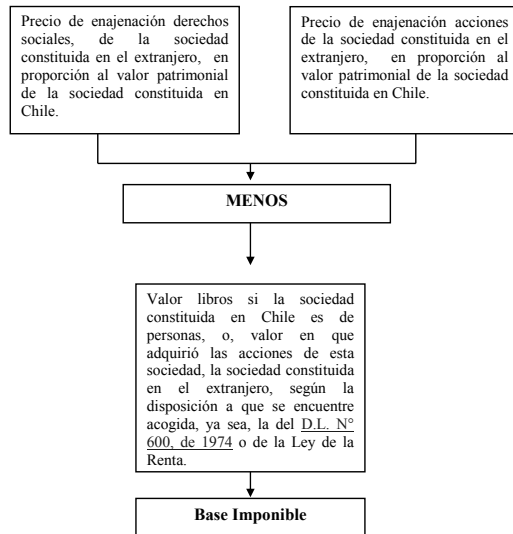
Precio de enajenación derechos sociales, de la sociedad constituida en el extranjero, en proporción al valor patrimonial de la sociedad constituida en Chile.

Precio de enajenación acciones de la sociedad constituida en el extranjero, en proporción al valor patrimonial de la sociedad constituida en Chile.

MENOS

Valor libros si la sociedad constituida en Chile es de personas, o, valor en que adquirió las acciones de esta sociedad, la sociedad constituida en el extranjero, según la disposición a que se encuentre acogida, ya sea, la del D.L. N° 600, de 1974 o de la Ley de la Renta.

Base Imponible